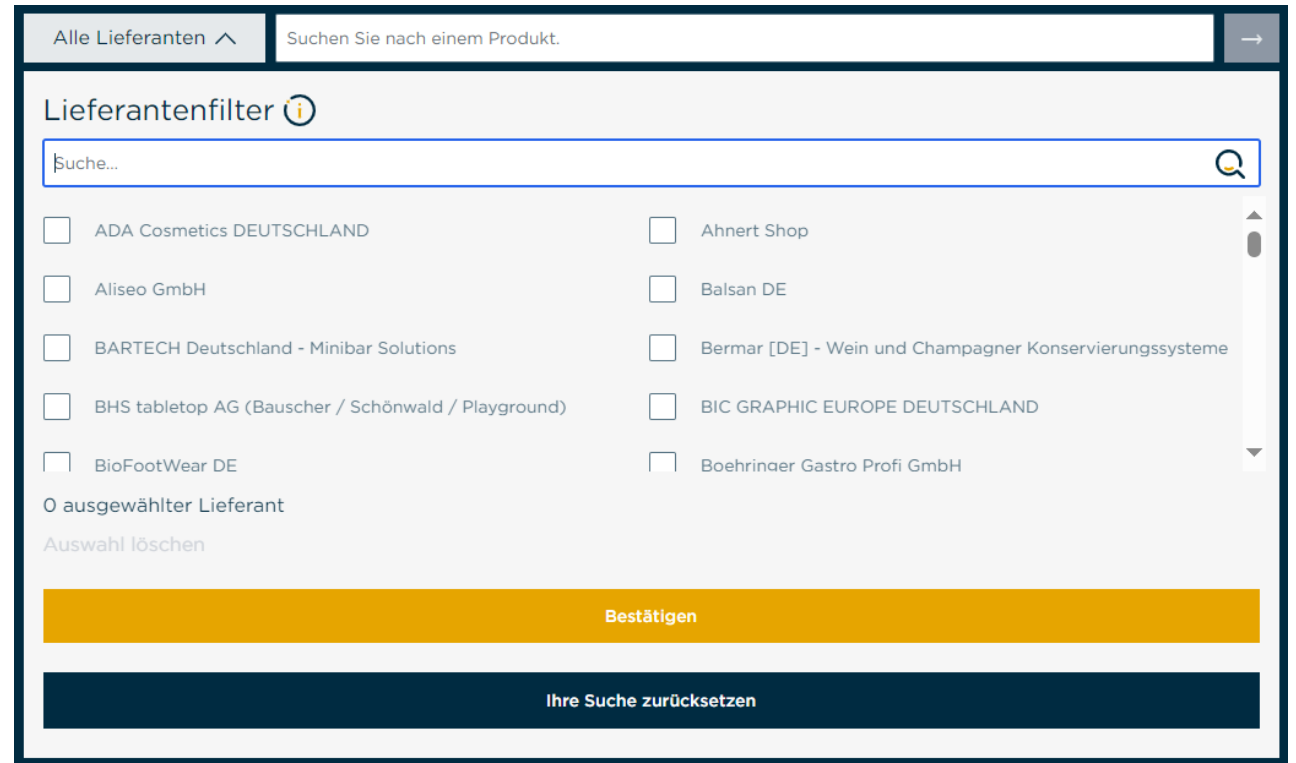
Alle Lieferanten

Suchen Sie nach einem Produkt.

Lieferantenfilter

Suche...

ADA Cosmetics DEUTSCHLAND

Ahnert Shop

Aliseo GmbH

Balsan DE

BARTECH Deutschland - Minibar Solutions

Bermar [DE] - Wein und Champagner Konservierungssysteme

BHS tabletop AG (Bauscher / Schönwald / Playground)

BIC GRAPHIC EUROPE DEUTSCHLAND

BioFootWear DE

Boehringer Gastro Profi GmbH

0 ausgewählter Lieferant

Auswahl löschen

Bestätigen

Ihre Suche zurücksetzen